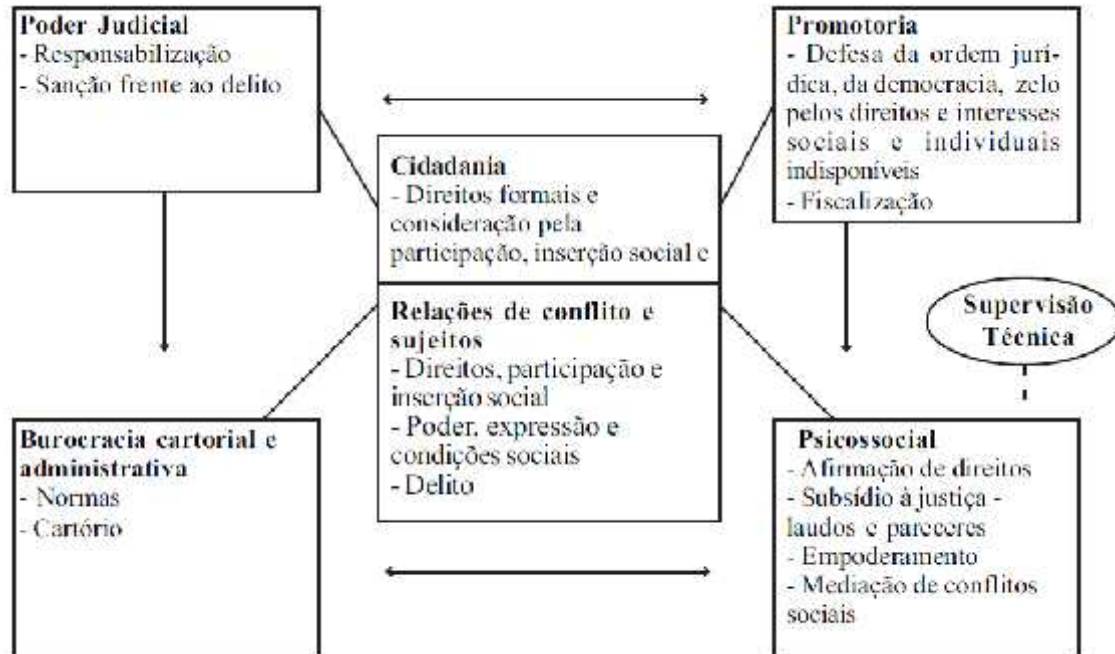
**Poder Judicial**
- Responsabilização
- Sanção frente ao delito

**Promotoria**
- Defesa da ordem jurídica, da democracia, zelo pelos direitos e interesses sociais e individuais indisponíveis
- Fiscalização

**Cidadania**
- Direitos formais e consideração pela participação, inserção social e

**Relações de conflito e sujeitos**
- Direitos, participação e inserção social
- Poder, expressão e condições sociais
- Delito

Supervisão Técnica

**Burocracia cartorial e administrativa**
- Normas
- Cartório

**Psicossocial**
- Afirmação de direitos
- Subsídio à justiça - laudos e pareceres
- Empoderamento
- Mediação de conflitos sociais